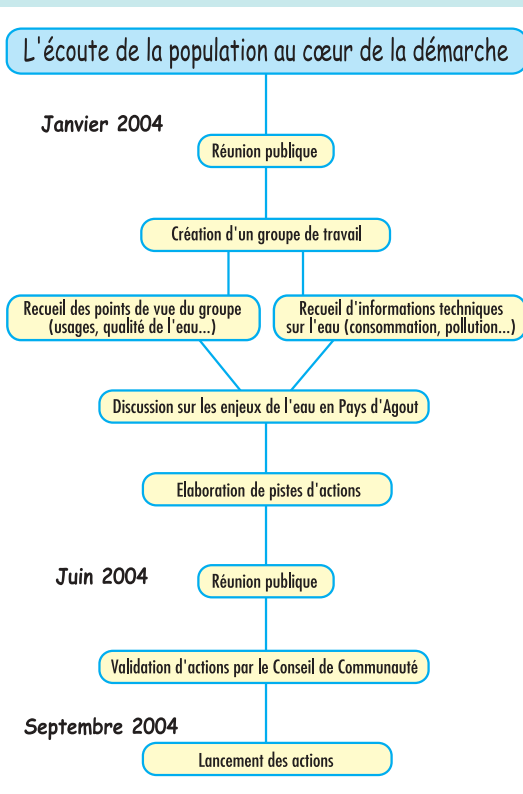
L'écoute de la population au cœur de la démarche

Janvier 2004

Réunion publique

Création d'un groupe de travail

Recueil des points de vue du groupe (usages, qualité de l'eau...)

Recueil d'informations techniques sur l'eau (consommation, pollution...)

Discussion sur les enjeux de l'eau en Pays d'Agout

Elaboration de pistes d'actions

Juin 2004

Réunion publique

Validation d'actions par le Conseil de Communauté

Septembre 2004

Lancement des actions